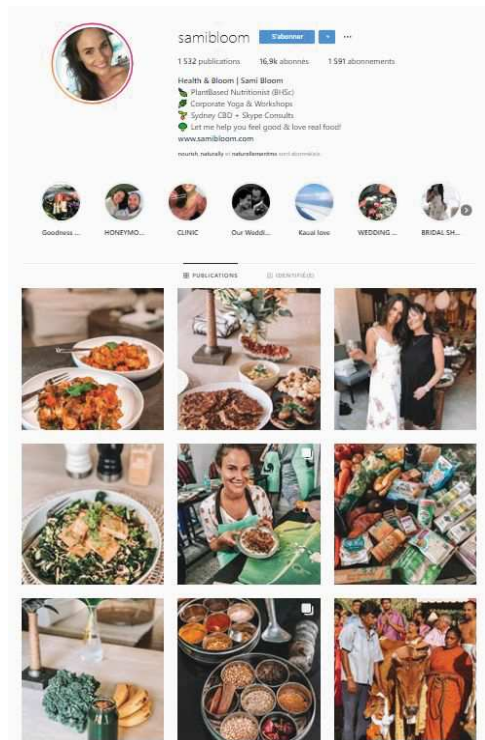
samibloom S'abonner ▾ ···

1 532 publications 16,9k abonnés 1 591 abonnements

Health & Bloom | Sami Bloom
PlantBased Nutritionist (BHSc)
Corporate Yoga & Workshops
Sydney CBD + Skype Consults
Let me help you feel good & love real food!
www.samibloom.com

nourish_naturally et naturalamentmo sont abonnés

Goodness ... HONEYMO... CLINIC Our Weddi... Kauai love WEDDING ... BRIDAL SH...

PUBLICATIONS IDENTIFIÉ(E)